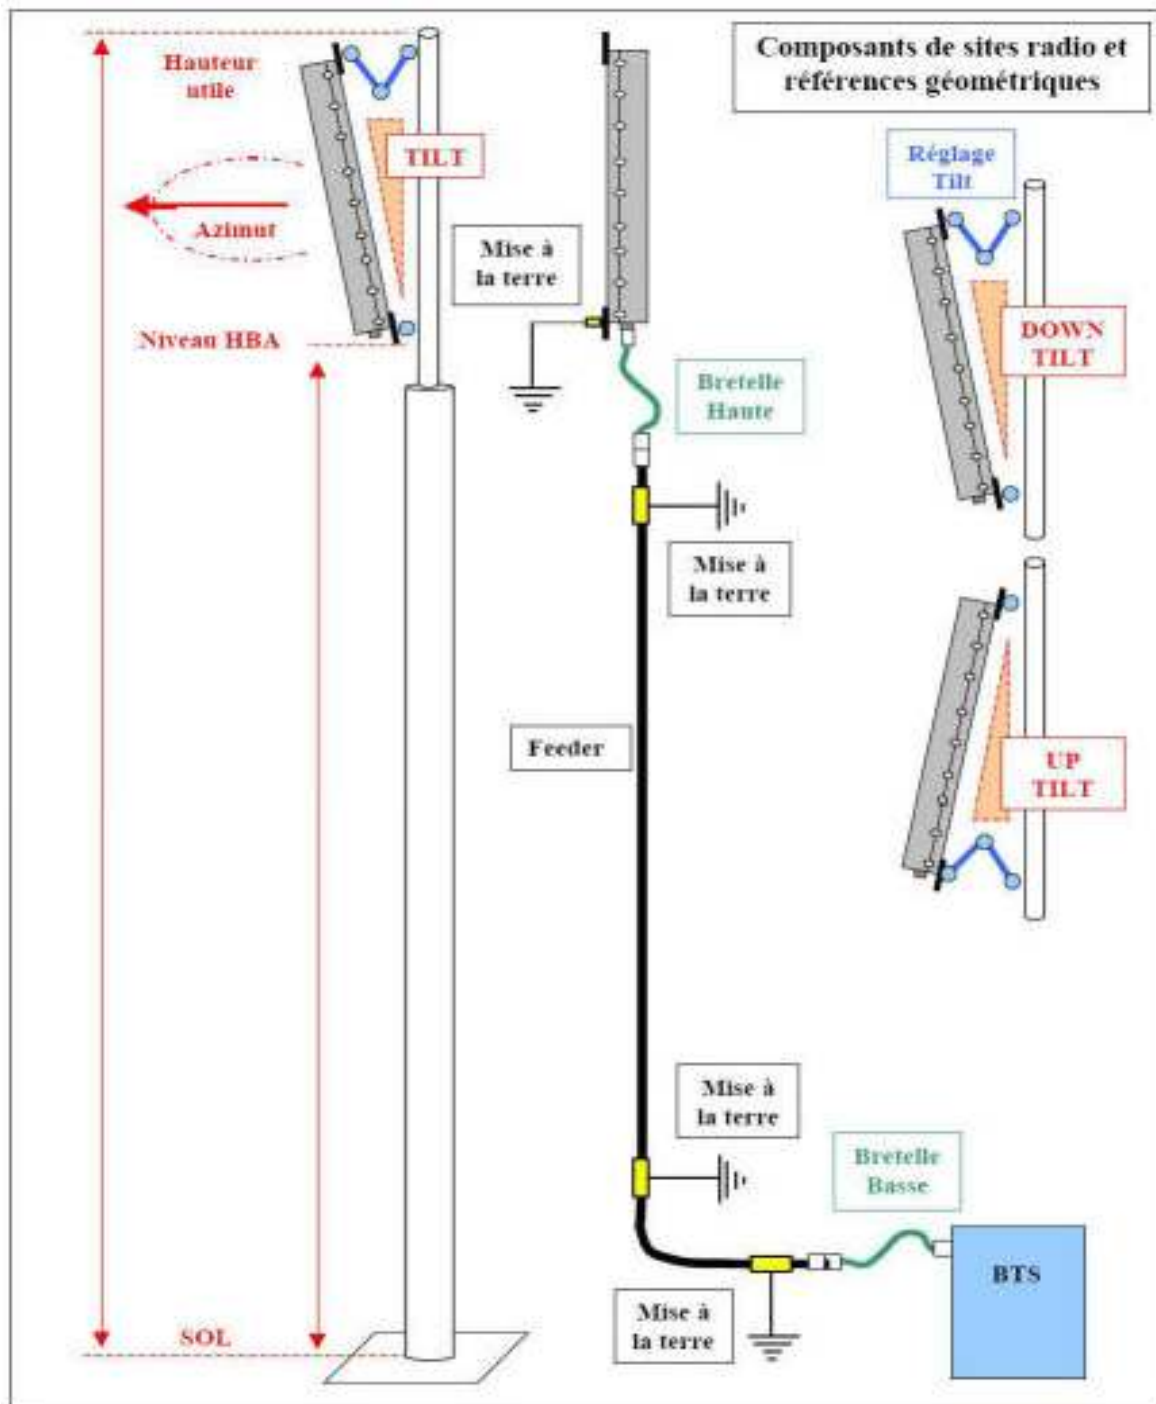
Composants de sites radio et références géométriques

Hauteur utile

TILT

Azimut

Niveau HBA

SOL

Mise à la terre

Bretelle Haute

Mise à la terre

Feeder

Mise à la terre

Mise à la terre

Bretelle Basse

BTS

Réglage Tilt

DOWN TILT

UP TILT